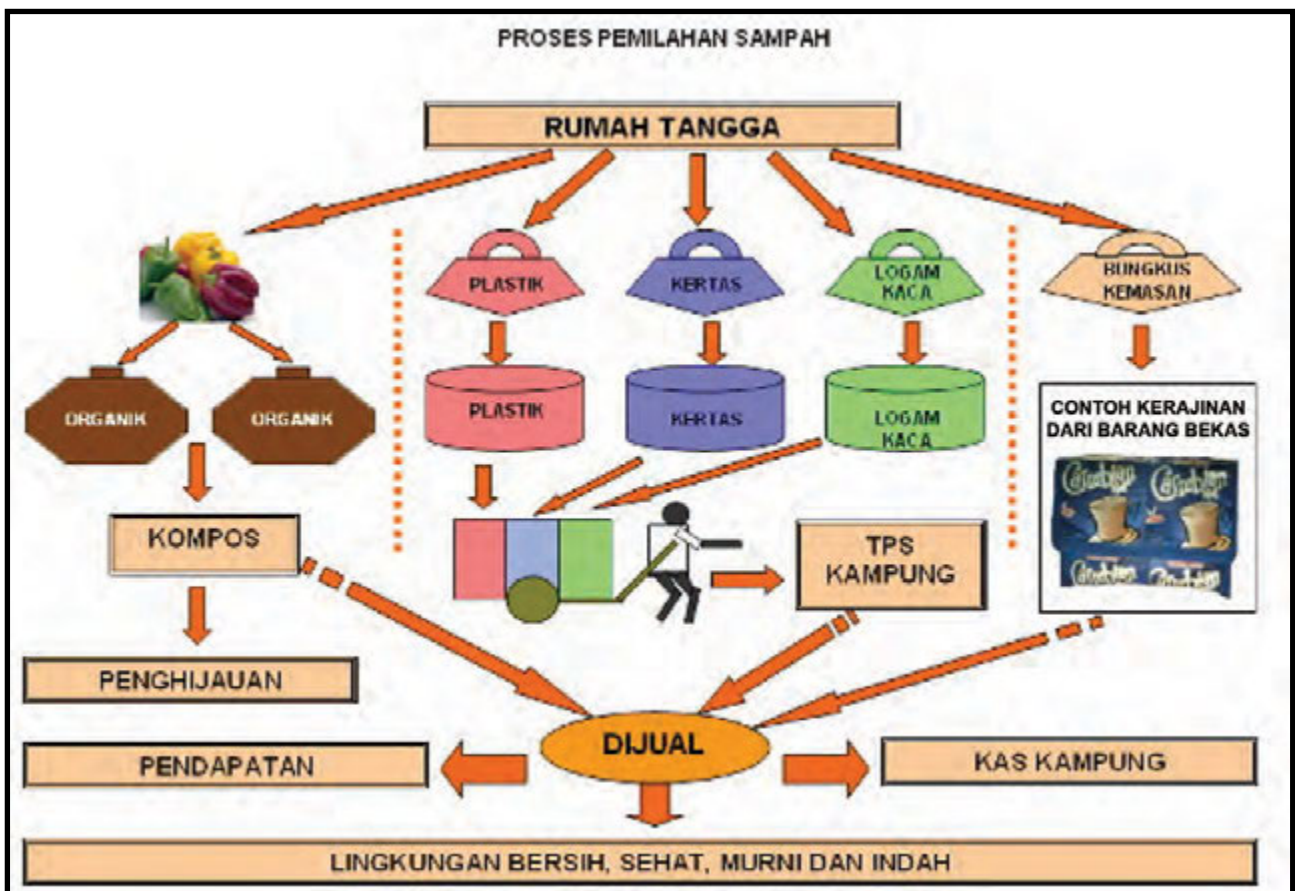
PROSES PEMILAHAN SAMPAH

RUMAH TANGGA

PLASTIK

KERTAS

LOGAM KACA

BUNGKUS KEMASAN

ORGANIK

ORGANIK

PLASTIK

KERTAS

LOGAM KACA

CONTOH KERAJINAN DARI BARANG BEKAS

KOMPOS

TPS KAMPUNG

PENGHIJAUAN

DIJUAL

PENDAPATAN

KAS KAMPUNG

LINGKUNGAN BERSIH, SEHAT, MURNI DAN INDAH